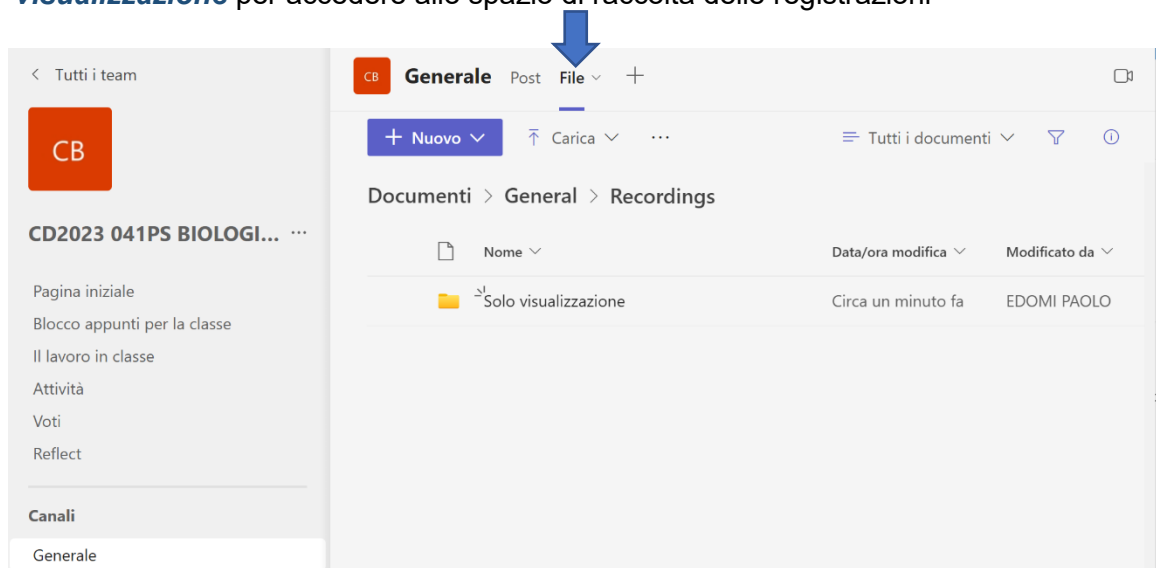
*visualizzazione* per accedere allo spazio di raccolta delle registrazioni

< Tutti i team

CB

CD2023 041PS BIOLOGI... ···

Pagina iniziale
Blocco appunti per la classe
Il lavoro in classe
Attività
Voti
Reflect

Canali
Generale

CB Generale Post File +

+ Nuovo Carica ··· Tutti i documenti

Documenti > General > Recordings

| Nome | Data/ora modifica | Modificato da |
|---|---|---|
| Solo visualizzazione | Circa un minuto fa | EDOMI PAOLO |